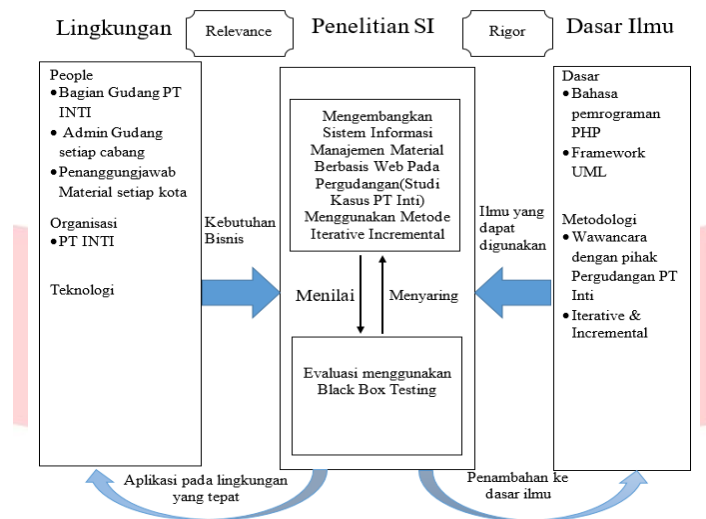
Lingkungan

Relevance

Penelitian SI

Rigor

Dasar Ilmu

People
• Bagian Gudang PT INTI
• Admin Gudang setiap cabang
• Penanggungjawab Material setiap kota

Organisasi
• PT INTI

Teknologi

Kebutuhan Bisnis

Mengembangkan Sistem Informasi Manajemen Material Berbasis Web Pada Pergudangan(Studi Kasus PT Inti) Menggunakan Metode Iterative Incremental

Menilai

Menyaring

Evaluasi menggunakan Black Box Testing

Ilmu yang dapat digunakan

Dasar
• Bahasa pemrograman PHP
• Framework UML

Metodologi
• Wawancara dengan pihak Pergudangan PT Inti
• Iterative & Incremental

Aplikasi pada lingkungan yang tepat

Penambahan ke dasar ilmu